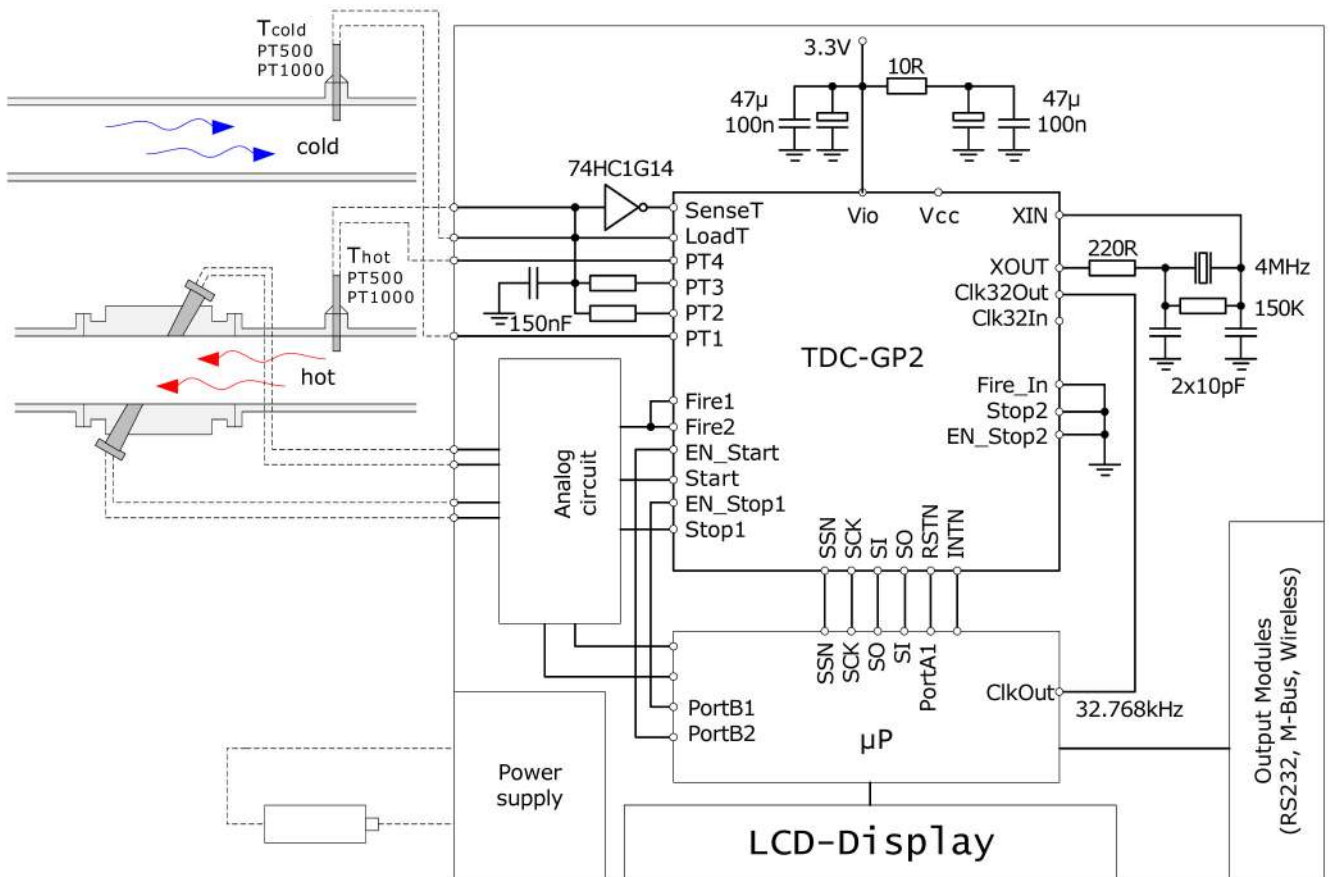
Tcold
PT500
PT1000

cold

Thot
PT500
PT1000

hot

3.3V
10R
47µ
100n
47µ
100n

74HC1G14

150nF

SenseT
LoadT
PT4
PT3
PT2
PT1

Vio
Vcc
XIN
XOUT
Clk32Out
Clk32In

220R
4MHz
150K
2x10pF

TDC-GP2

Fire_In
Stop2
EN_Stop2

Analog circuit

Fire1
Fire2
EN_Start
Start
EN_Stop1
Stop1

SSN
SCK
SI
SO
RSTN
INTN

SSN
SCK
SO
SI
PortA1

ClkOut
32.768kHz

PortB1
PortB2

µP

Power supply

LCD-Display

Output Modules (RS232, M-Bus, Wireless)